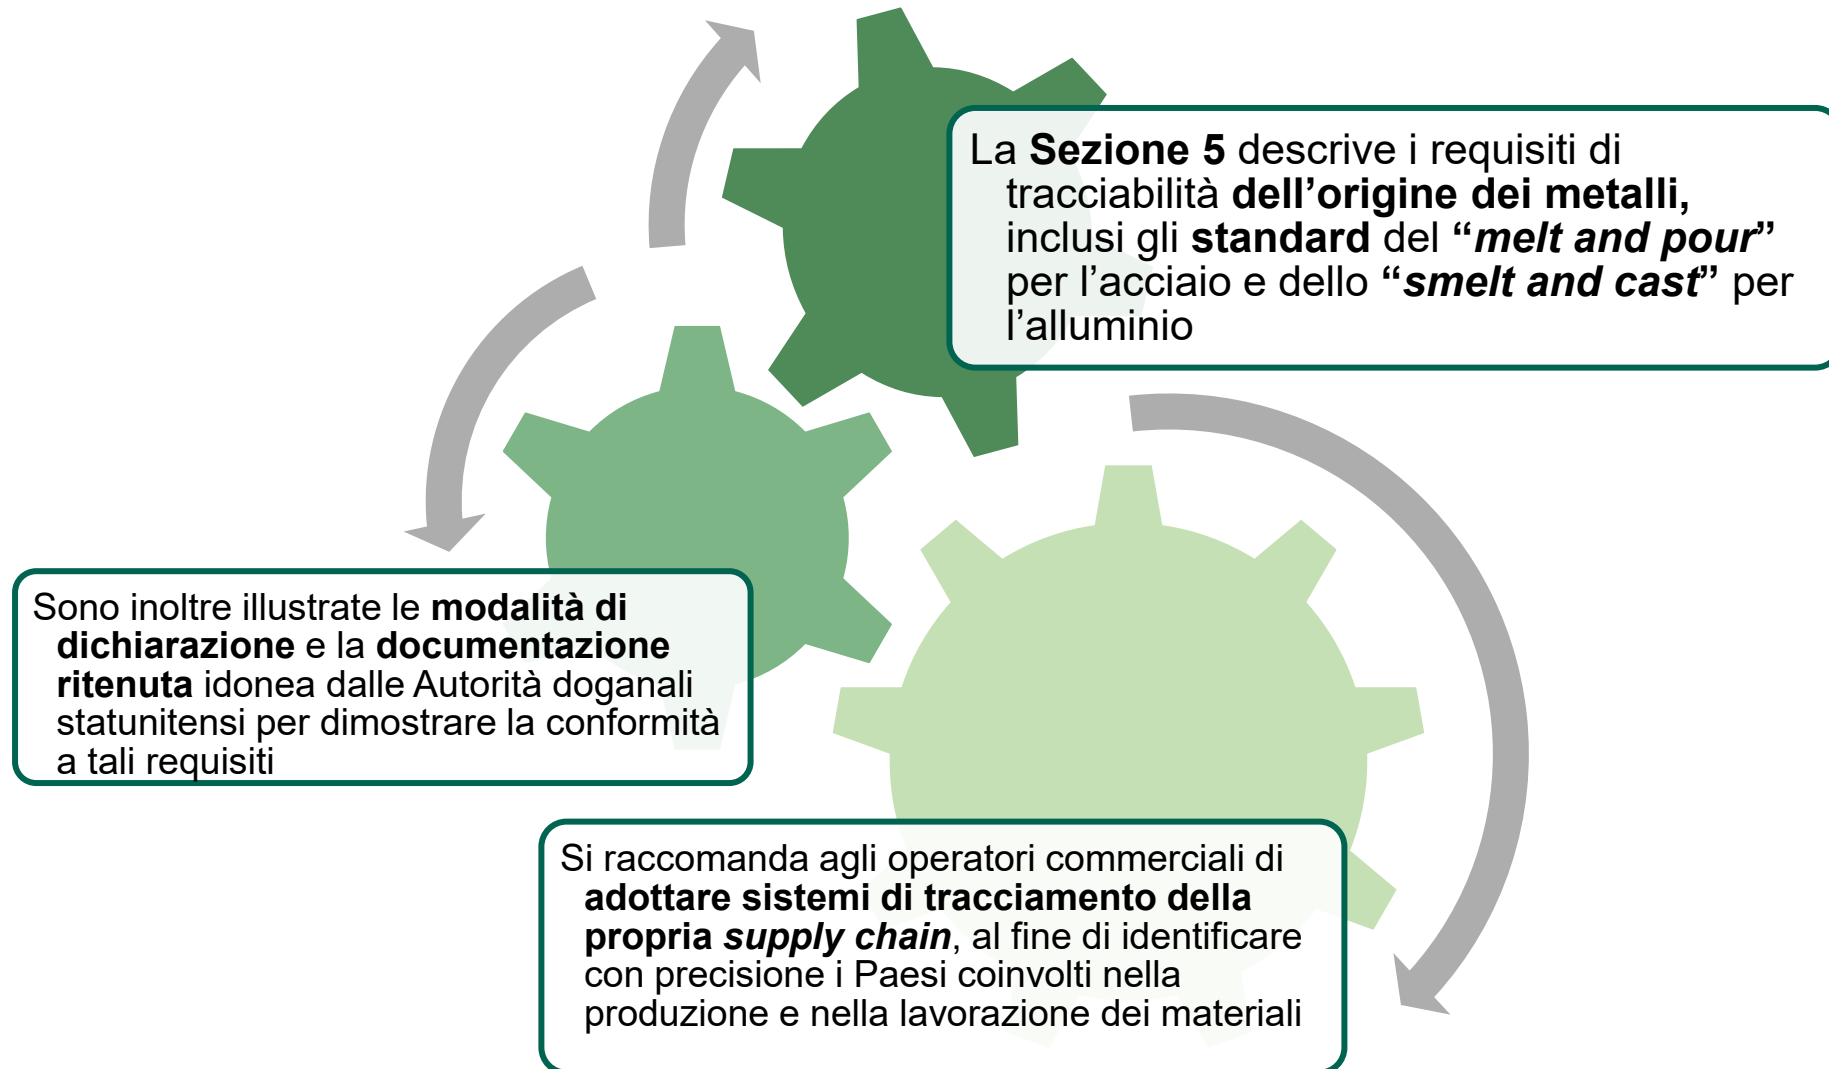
La **Sezione 5** descrive i requisiti di tracciabilità **dell'origine dei metalli,** inclusi gli **standard** del **"*melt and pour*"** per l'acciaio e dello **"*smelt and cast*"** per l'alluminio

Sono inoltre illustrate le **modalità di dichiarazione** e la **documentazione ritenuta** idonea dalle Autorità doganali statunitensi per dimostrare la conformità a tali requisiti

Si raccomanda agli operatori commerciali di **adottare sistemi di tracciamento della propria *supply chain***, al fine di identificare con precisione i Paesi coinvolti nella produzione e nella lavorazione dei materiali